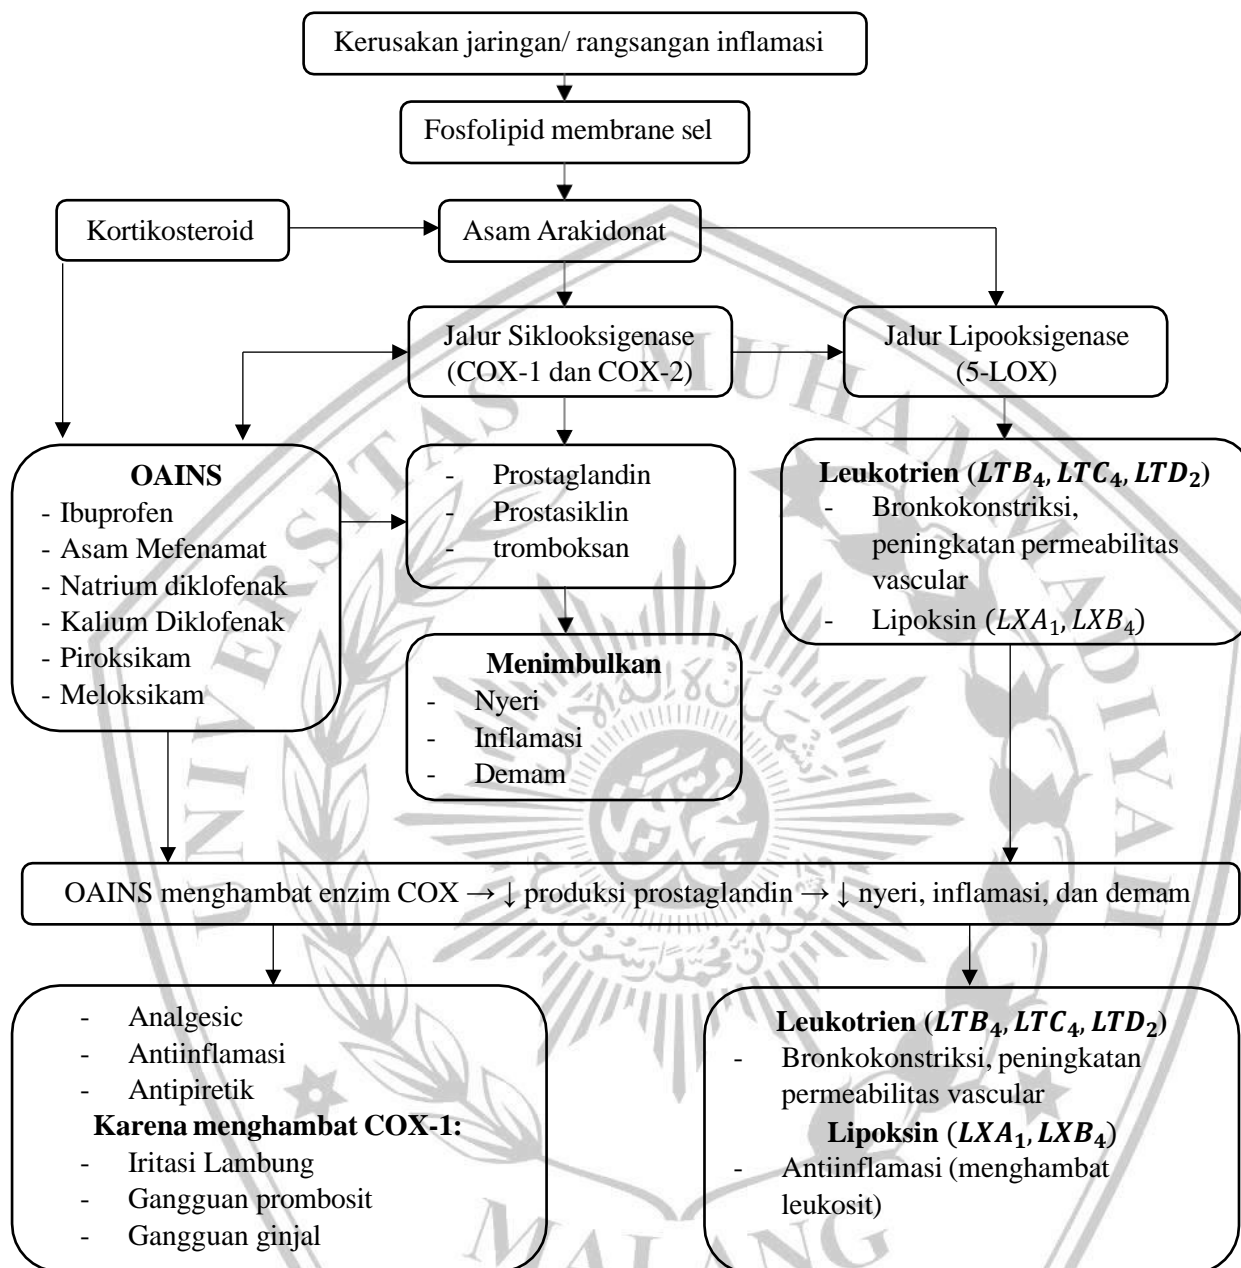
Kerusakan jaringan/ rangsangan inflamasi

Fosfolipid membrane sel

Kortikosteroid

Asam Arakidonat

Jalur Siklooksigenase (COX-1 dan COX-2)

Jalur Lipooksigenase (5-LOX)

OAINS
- Ibuprofen
- Asam Mefenamat
- Natrium diklofenak
- Kalium Diklofenak
- Piroksikam
- Meloksikam

- Prostaglandin
- Prostasiklin
- tromboksan

Leukotrien ($LTB_4$, $LTC_4$, $LTD_2$)
- Bronkokonstriksi, peningkatan permeabilitas vascular
- Lipoksin ($LXA_1$, $LXB_4$)

Menimbulkan
- Nyeri
- Inflamasi
- Demam

OAINS menghambat enzim COX → ↓ produksi prostaglandin → ↓ nyeri, inflamasi, dan demam

- Analgesic
- Antiinflamasi
- Antipiretik
Karena menghambat COX-1:
- Iritasi Lambung
- Gangguan prombosit
- Gangguan ginjal

Leukotrien ($LTB_4$, $LTC_4$, $LTD_2$)
- Bronkokonstriksi, peningkatan permeabilitas vascular
Lipoksin ($LXA_1$, $LXB_4$)
- Antiinflamasi (menghambat leukosit)

MALANG